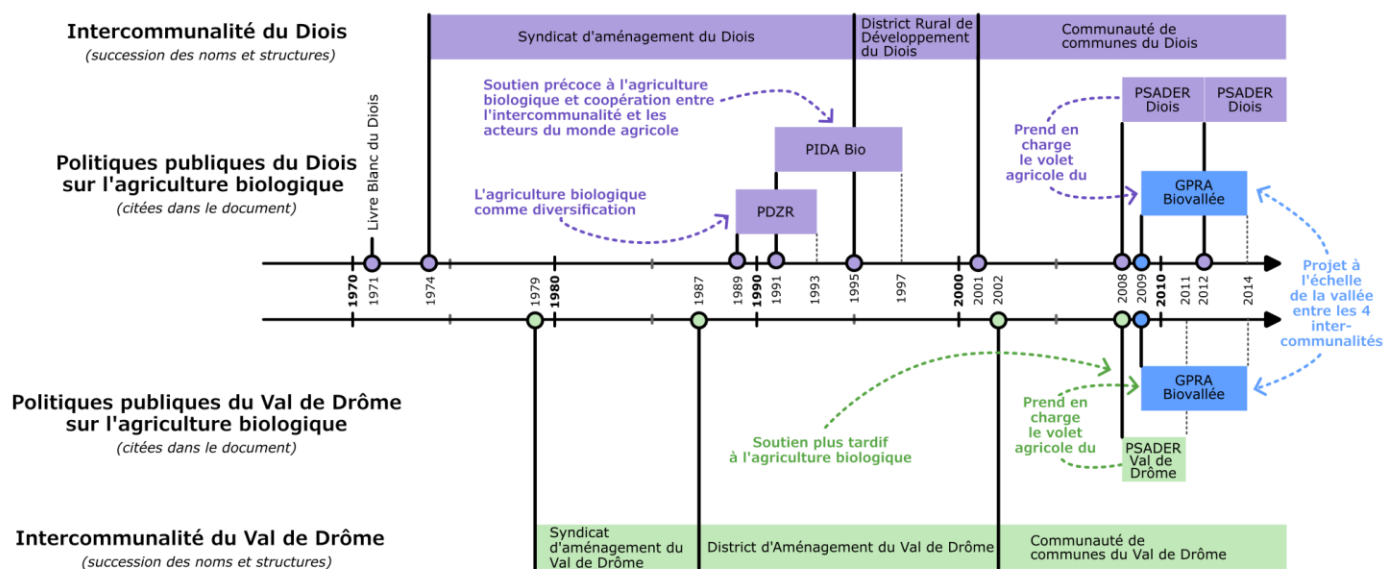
Intercommunalité du Diois
(succession des noms et structures)

Syndicat d'aménagement du Diois

District Rural de Développement du Diois

Communauté de communes du Diois

Livre Blanc du Diois

Soutien précoce à l'agriculture biologique et coopération entre l'intercommunalité et les acteurs du monde agricole

PSADER Diois

PSADER Diois

Prend en charge le volet agricole du

PIDA Bio

Politiques publiques du Diois sur l'agriculture biologique
(citées dans le document)

L'agriculture biologique comme diversification

PDZR

GPRA Biovallée

Projet à l'échelle de la vallée entre les 4 intercommunalités

1970 1971 1974 1979 1980 1987 1989 1990 1991 1993 1995 1997 2000 2001 2002 2008 2009 2010 2011 2012 2014

GPRA Biovallée

Politiques publiques du Val de Drôme sur l'agriculture biologique
(citées dans le document)

Prend en charge le volet agricole du

Soutien plus tardif à l'agriculture biologique

PSADER Val de Drôme

Intercommunalité du Val de Drôme
(succession des noms et structures)

Syndicat d'aménagement du Val de Drôme

District d'Aménagement du Val de Drôme

Communauté de communes du Val de Drôme